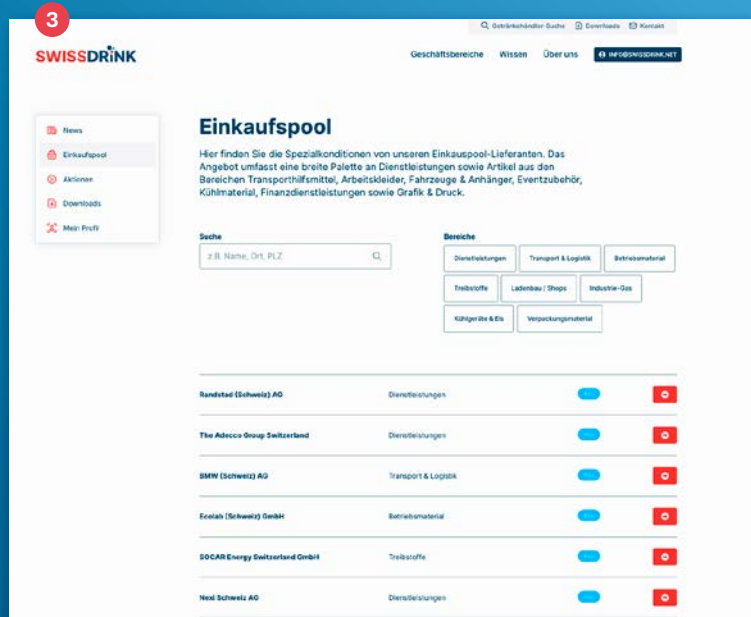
3

Getränkehändler Suche Downloads Kontakt

SWISSDRINK

Geschäftsbereiche Wissen Über uns INFO@SWISSDRINK.NET

News
Einkaufspool
Aktionen
Downloads
Mein Profil

Einkaufspool

Hier finden Sie die Spezialkonditionen von unseren Einkauspool-Lieferanten. Das Angebot umfasst eine breite Palette an Dienstleistungen sowie Artikel aus den Bereichen Transporthilfsmittel, Arbeitskleider, Fahrzeuge & Anhänger, Eventzubehör, Kühlmaterial, Finanzdienstleistungen sowie Grafik & Druck.

Suche
z.B. Name, Ort, PLZ

Bereiche
Dienstleistungen
Transport & Logistik
Betriebsmaterial
Treibstoffe
Ladenbau / Shops
Industrie-Gas
Kühlgeräte & Eis
Verpackungsmaterial

| | | |
|---|---|---|
| Randstad (Schweiz) AG | Dienstleistungen | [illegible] |
| The Adecco Group Switzerland | Dienstleistungen | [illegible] |
| BMW (Schweiz) AG | Transport & Logistik | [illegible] |
| Ecolab (Schweiz) GmbH | Betriebsmaterial | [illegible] |
| SOCAR Energy Switzerland GmbH | Treibstoffe | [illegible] |
| Nexi Schweiz AG | Dienstleistungen | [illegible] |